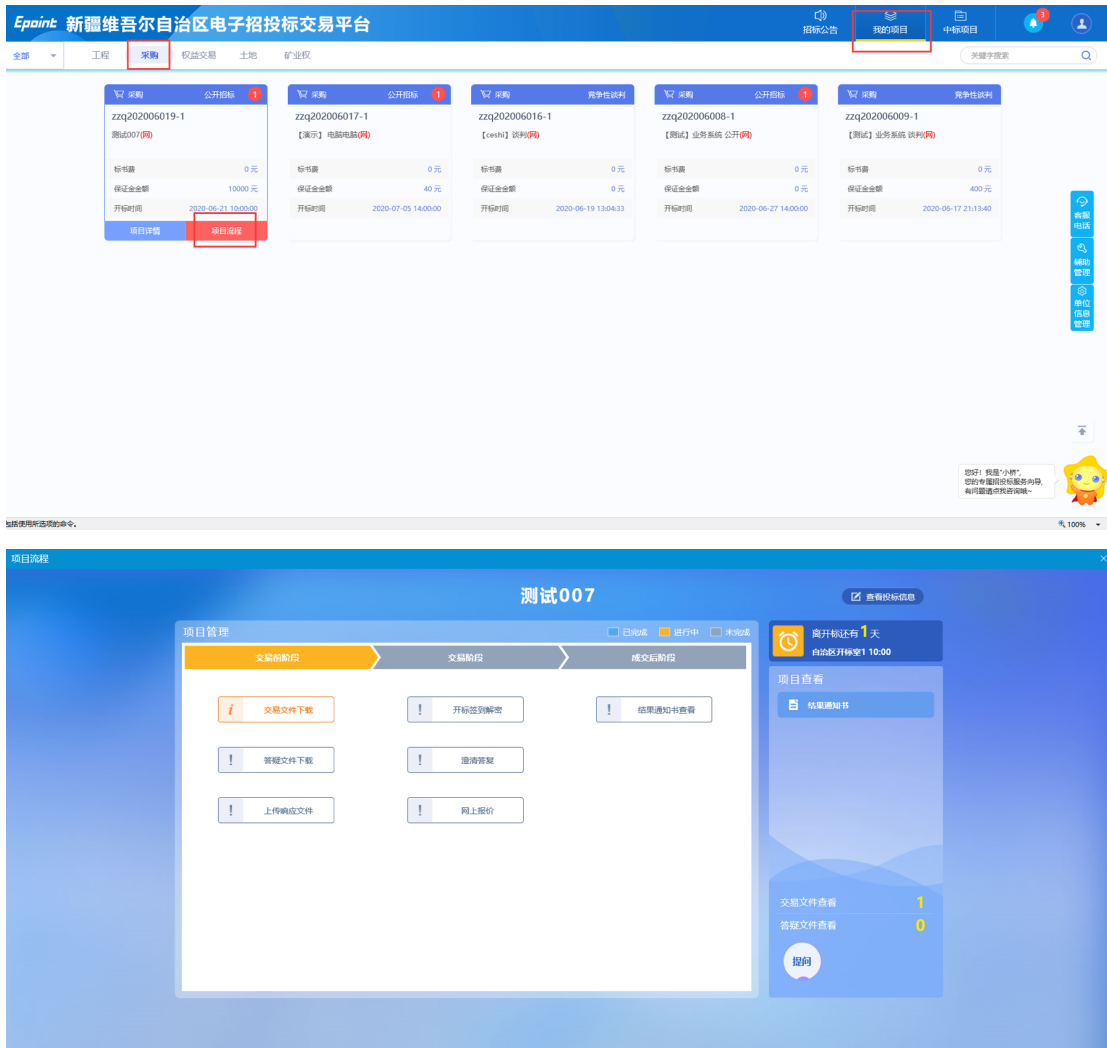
Epoint 新疆维吾尔自治区电子招投标交易平台

招标公告 我的项目 中标项目 3

全部 工程 采购 权益交易 土地 矿业权

关键字搜索

采购 公开招标 1
zzq202006019-1
测试007(网)
标书费 0 元
保证金金额 10000 元
开标时间 2020-06-21 10:00:00
项目详情 项目流程

采购 公开招标 1
zzq202006017-1
【演示】电脑电脑(网)
标书费 0 元
保证金金额 40 元
开标时间 2020-07-05 14:00:00

采购 竞争性谈判
zzq202006016-1
【ceshi】谈判(网)
标书费 0 元
保证金金额 0 元
开标时间 2020-06-19 13:04:33

采购 公开招标 1
zzq202006008-1
【测试】业务系统 公开(网)
标书费 0 元
保证金金额 0 元
开标时间 2020-06-27 14:00:00

采购 竞争性谈判
zzq202006009-1
【测试】业务系统 谈判(网)
标书费 0 元
保证金金额 400 元
开标时间 2020-06-17 21:13:40

客服电话
辅助管理
单位信息管理

您好！我是"小桥"，您的专属招投标服务向导，有问题随时找我咨询哦~

当格使用所选项的命令。
100%

项目流程

测试007

查看投标信息

项目管理 已完成 进行中 未完成

交易前阶段 交易阶段 成交后阶段

交易文件下载
开标签到解密
结果通知书查看
答疑文件下载
澄清答复
上传响应文件
网上报价

离开标还有 1 天
自治区开标室1 10:00

项目查看
结果通知书

交易文件查看 1
答疑文件查看 0
提问